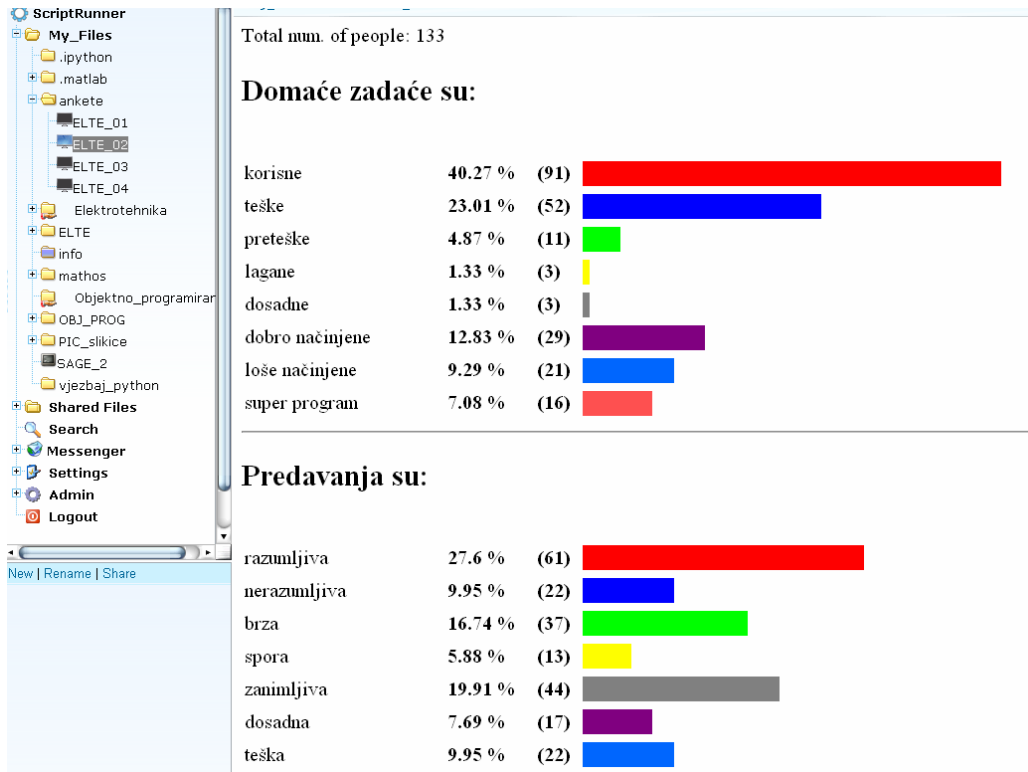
ScriptRunner
My_Files
.ipython
.matlab
ankete
ELTE_01
ELTE_02
ELTE_03
ELTE_04
Elektrotehnika
ELTE
info
mathos
Objektno_programiran
OBJ_PROG
PIC_slikice
SAGE_2
vjezbaj_python
Shared Files
Search
Messenger
Settings
Admin
Logout

New | Rename | Share

Total num. of people: 133

Domaće zadaće su:

| | | |
|---|---|---|
| korisne | 40.27 % | (91) |
| teške | 23.01 % | (52) |
| preteške | 4.87 % | (11) |
| lagane | 1.33 % | (3) |
| dosadne | 1.33 % | (3) |
| dobro načinjene | 12.83 % | (29) |
| loše načinjene | 9.29 % | (21) |
| super program | 7.08 % | (16) |

Predavanja su:

| | | |
|---|---|---|
| razumljiva | 27.6 % | (61) |
| nerazumljiva | 9.95 % | (22) |
| brza | 16.74 % | (37) |
| spora | 5.88 % | (13) |
| zanimljiva | 19.91 % | (44) |
| dosadna | 7.69 % | (17) |
| teška | 9.95 % | (22) |